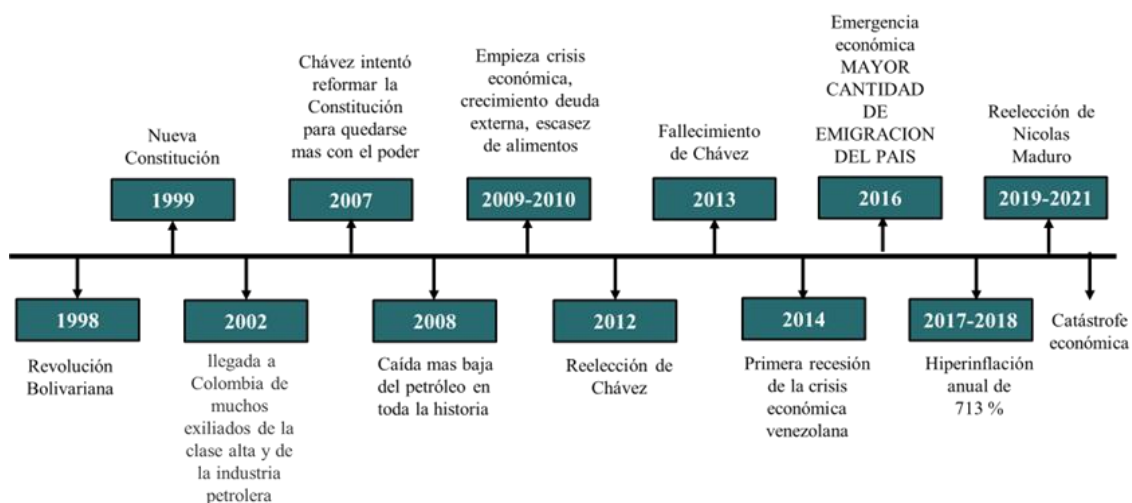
Nueva Constitución

1999

Chávez intentó reformar la Constitución para quedarse mas con el poder

2007

Empieza crisis económica, crecimiento deuda externa, escasez de alimentos

2009-2010

Fallecimiento de Chávez

2013

Emergencia económica MAYOR CANTIDAD DE EMIGRACION DEL PAIS

2016

Reelección de Nicolas Maduro

2019-2021

1998

Revolución Bolivariana

2002

llegada a Colombia de muchos exiliados de la clase alta y de la industria petrolera

2008

Caída mas baja del petróleo en toda la historia

2012

Reelección de Chávez

2014

Primera recesión de la crisis económica venezolana

2017-2018

Hiperinflación anual de 713 %

Catástrofe económica